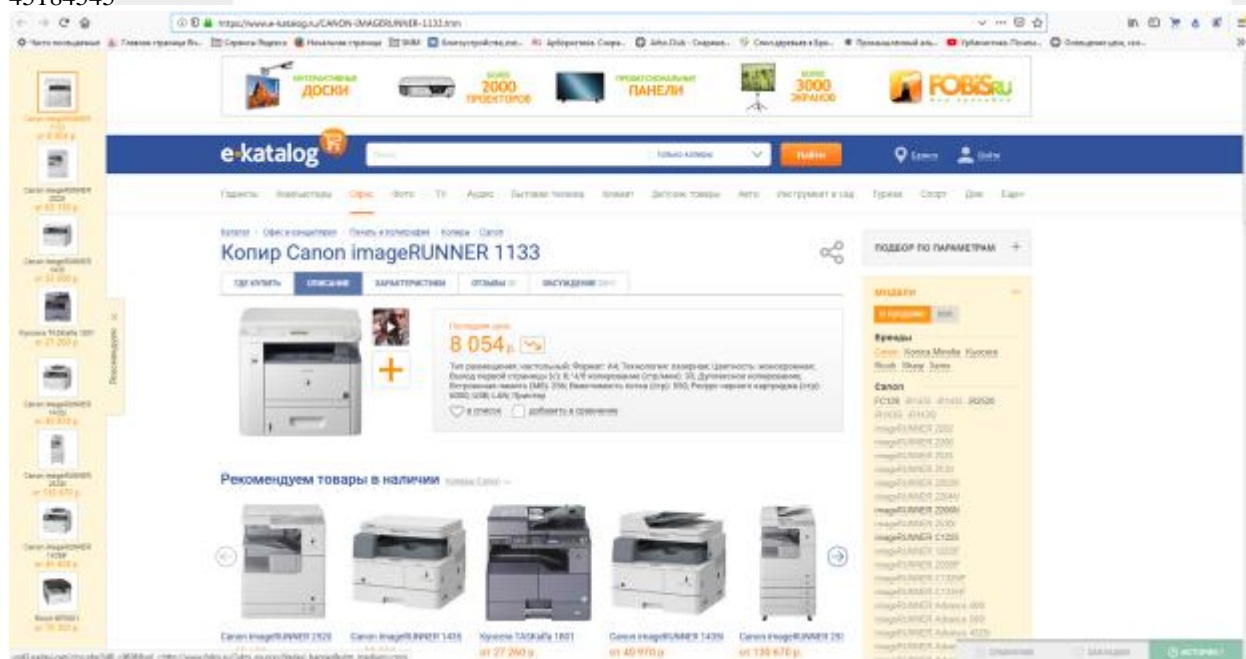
45184545

https://www.e-katalog.ru/CANON-IMAGERUNNER-1133.htm

ИНТЕРАКТИВНЫЕ ДОСКИ
БОЛЕЕ 2000 ПРОЕКТОРОВ
ПРОФЕССИОНАЛЬНЫЕ ПАНЕЛИ
БОЛЕЕ 3000 ЭКРАНОВ
FOBIS.RU

e-katalog
Найти

Гаджеты Компьютеры Офис Фото TV Аудио Бытовая техника Климат Детские товары Авто Инструмент и сад Туризм Спорт Дом Еще

Каталог › Офис и канцелярия › Печать и полиграфия › Копиры › Canon

Копир Canon imageRUNNER 1133

ГДЕ КУПИТЬ | ОПИСАНИЕ | ХАРАКТЕРИСТИКИ | ОТЗЫВЫ | ОБСУЖДЕНИЕ

8 054 р.

Тип размещения: настольный; Формат: A4; Технология: лазерная; Цветность: монохромная; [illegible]

в список | добавить к сравнению

ПОДБОР ПО ПАРАМЕТРАМ

МОДЕЛИ

Бренды
Canon Konica Minolta Kyocera Ricoh Sharp Xerox

Canon
FC128 iR1435 iR1435i 2520
imageRUNNER 2202
imageRUNNER 2206
imageRUNNER 2520
imageRUNNER 2206N
imageRUNNER 2206i
imageRUNNER 2530i
imageRUNNER C1225
imageRUNNER 1435P

Рекомендуем товары в наличии

Canon imageRUNNER 2520
Canon imageRUNNER 1435
Kyocera TASKalfa 1801
от 27 260 р.
Canon imageRUNNER 1435i
от 40 970 р.
Canon imageRUNNER 252
от 130 670 р.

Canon imageRUNNER 1133
от 8 054 р.
Kyocera TASKalfa 1801
от 27 260 р.